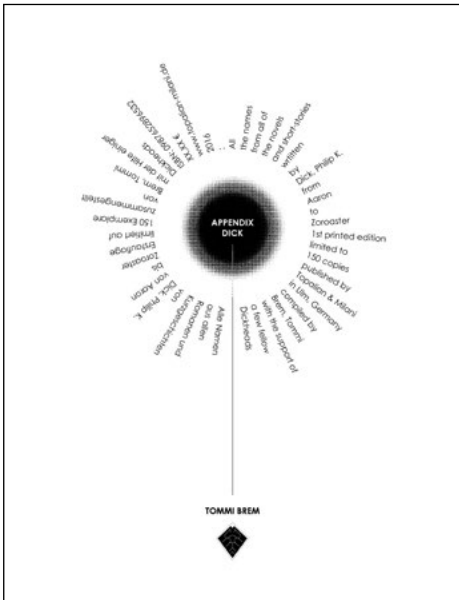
APPENDIX DICK

All the names from all of the novels and short stories written by Dick, Philip K. from Aaron to Zoroaster 1st printed edition limited to 150 copies published by Topalian & Milani in Ulm, Germany compiled by Brem, Tommi with the support of a few fellow Dickheads

Alle Namen aus allen Romanen und Kurzgeschichten von Dick, Philip K. von Aaron bis Zoroaster Erstauflage limitiert auf 150 Exemplare zusammengestellt von Brem, Tommi mit der Hilfe einiger Dickheads ISBN: 0987653289XX22 XX,XX € 2016 www.topalian-milani.de

TOMMI BREM